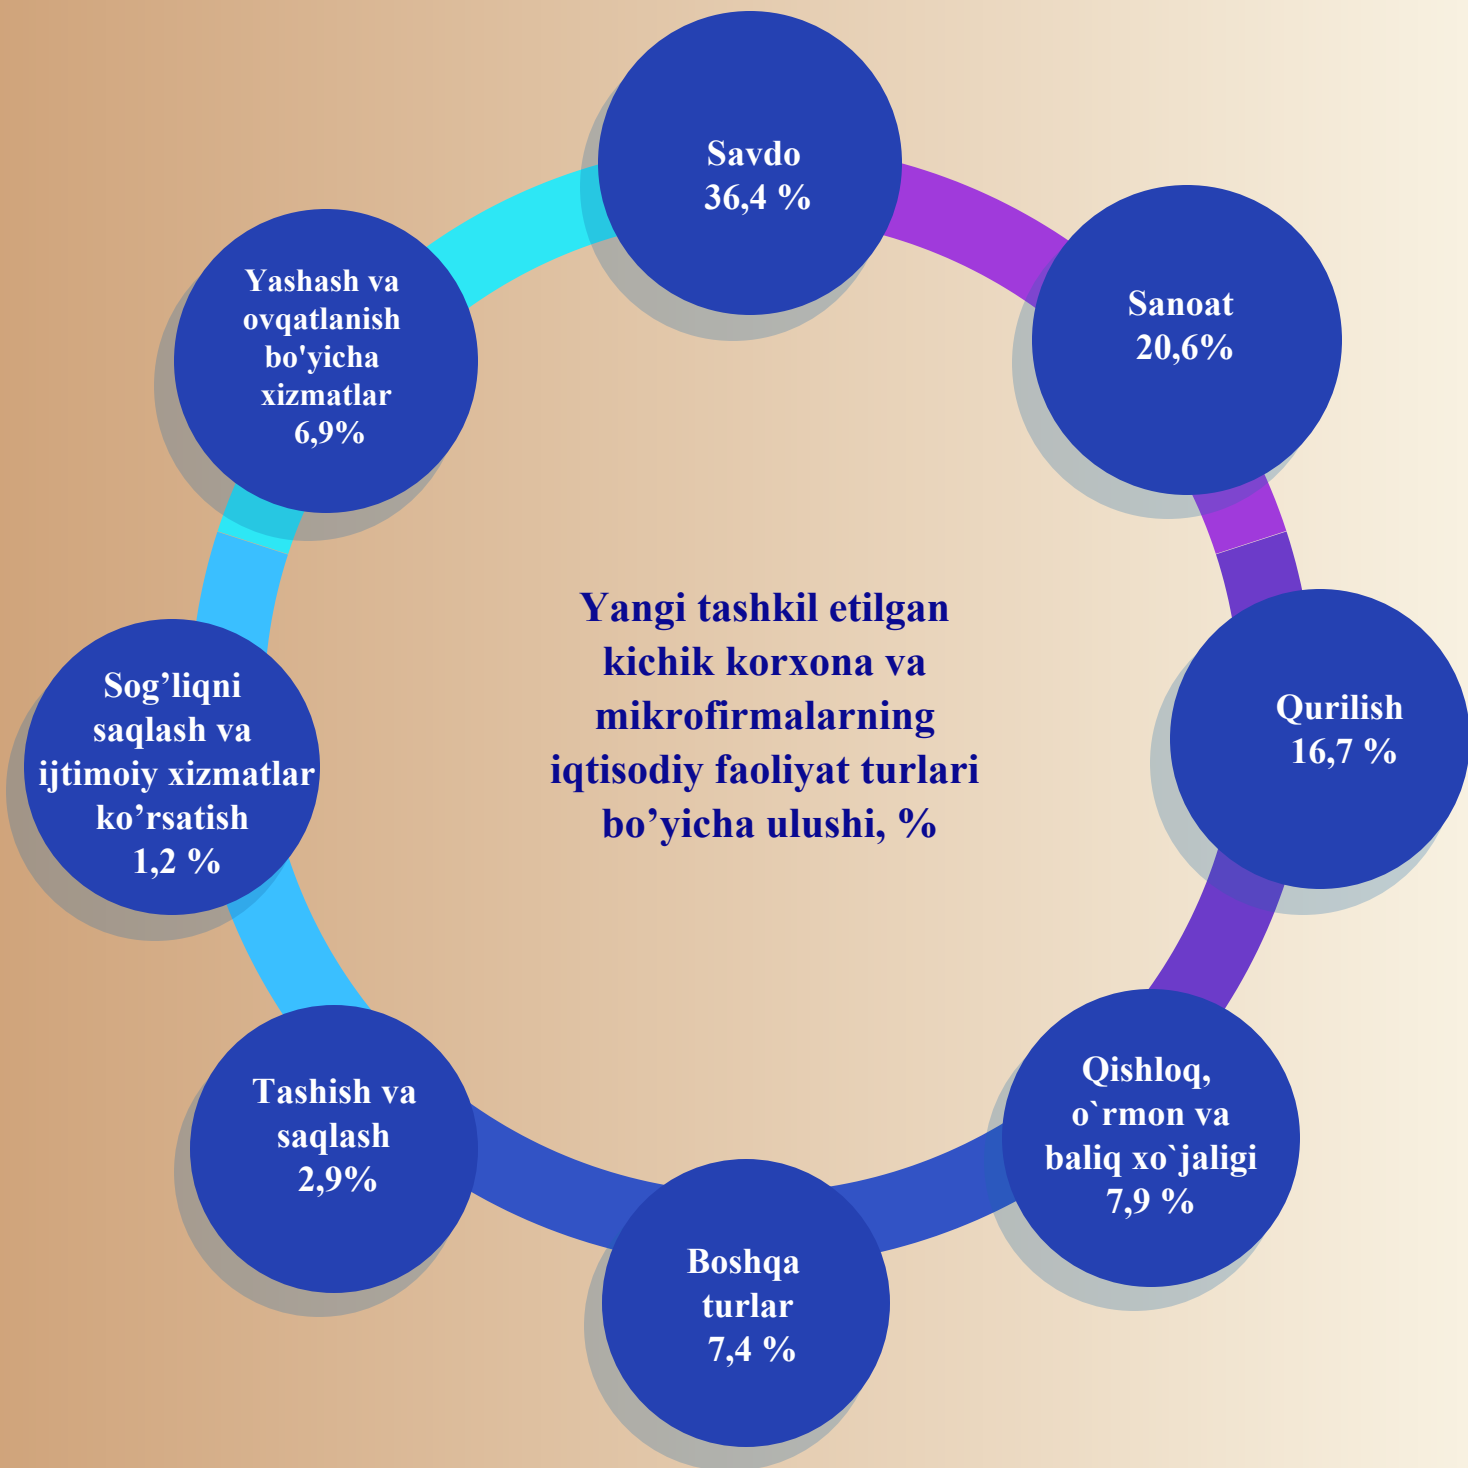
Savdo
36,4 %

Sanoat
20,6%

Qurilish
16,7 %

Qishloq, o`rmon va baliq xo`jaligi
7,9 %

Boshqa turlar
7,4 %

Tashish va saqlash
2,9%

Sog’liqni saqlash va ijtimoiy xizmatlar ko’rsatish
1,2 %

Yashash va ovqatlanish bo'yicha xizmatlar
6,9%

Yangi tashkil etilgan kichik korxona va mikrofirmalarning iqtisodiy faoliyat turlari bo’yicha ulushi, %